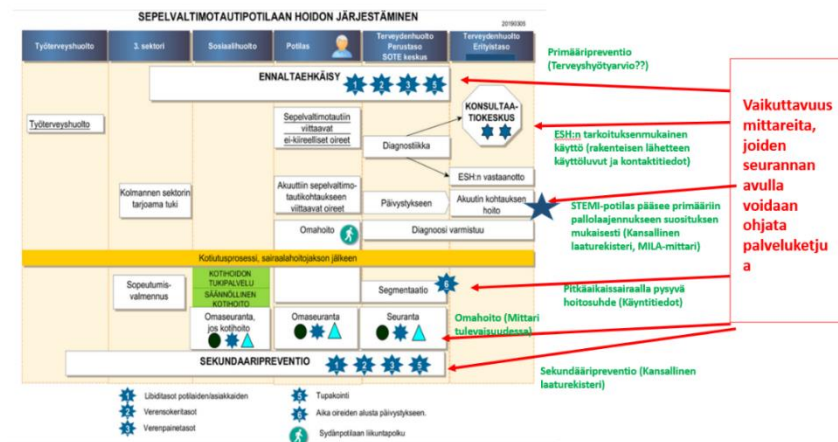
SEPELVALTIMOTAUTIPOTILAAN HOIDON JÄRJESTÄMINEN

20190305

| Työterveyshuolto | 3. sektori | Sosiaalihuolto | Potilas | Terveydenhuolto Perustaso SOTE keskus | Terveydenhuolto Erityistaso |
|---|---|---|---|---|---|

ENNALTAEHKÄISY

KONSULTAATIOKESKUS

Työterveyshuolto

Sepelvaltimotautiin viittaavat ei-kiireelliset oireet

Diagnostiikka

ESH:n vastaanotto

Kolmannen sektorin tarjoama tuki

Akuuttiin sepelvaltimotautikohtaukseen viittaavat oireet

Päivystykseen

Akuutin kohtauksen hoito

Omahoito

Diagnoosi varmistuu

Kotiutusprosessi, sairaalahoitojakson jälkeen

Sopeutumisvalmennus

KOTIHOIDON TUKIPALVELU SÄÄNNÖLLINEN KOTIHOITO

Segmentaatio

Omaseuranta, jos kotihoito

Omaseuranta

Seuranta

SEKUNDAARIPREVENTIO

Libiditasot potilaiden/asiakkaiden

Verensokeritasot

Verenpainetasot

Tupakointi

Aika oireiden alusta päivystykseen.

Sydänpotilaan liikuntapolku

Primääripreventio (Terveyshyötyarvio??)

ESH:n tarkoituksenmukainen käyttö (rakenteisen lähetteen käyttöluvut ja kontaktitiedot)

STEMI-potilas pääsee primääriin pallolaajennukseen suosituksen mukaisesti (Kansallinen laaturekisteri, MILA-mittari)

Pitkäaikaissairaalla pysyvä hoitosuhde (Käyntitiedot)

Omahoito (Mittari tulevaisuudessa)

Sekundääripreventio (Kansallinen laaturekisteri)

Vaikuttavuus mittareita, joiden seurannan avulla voidaan ohjata palveluketjua